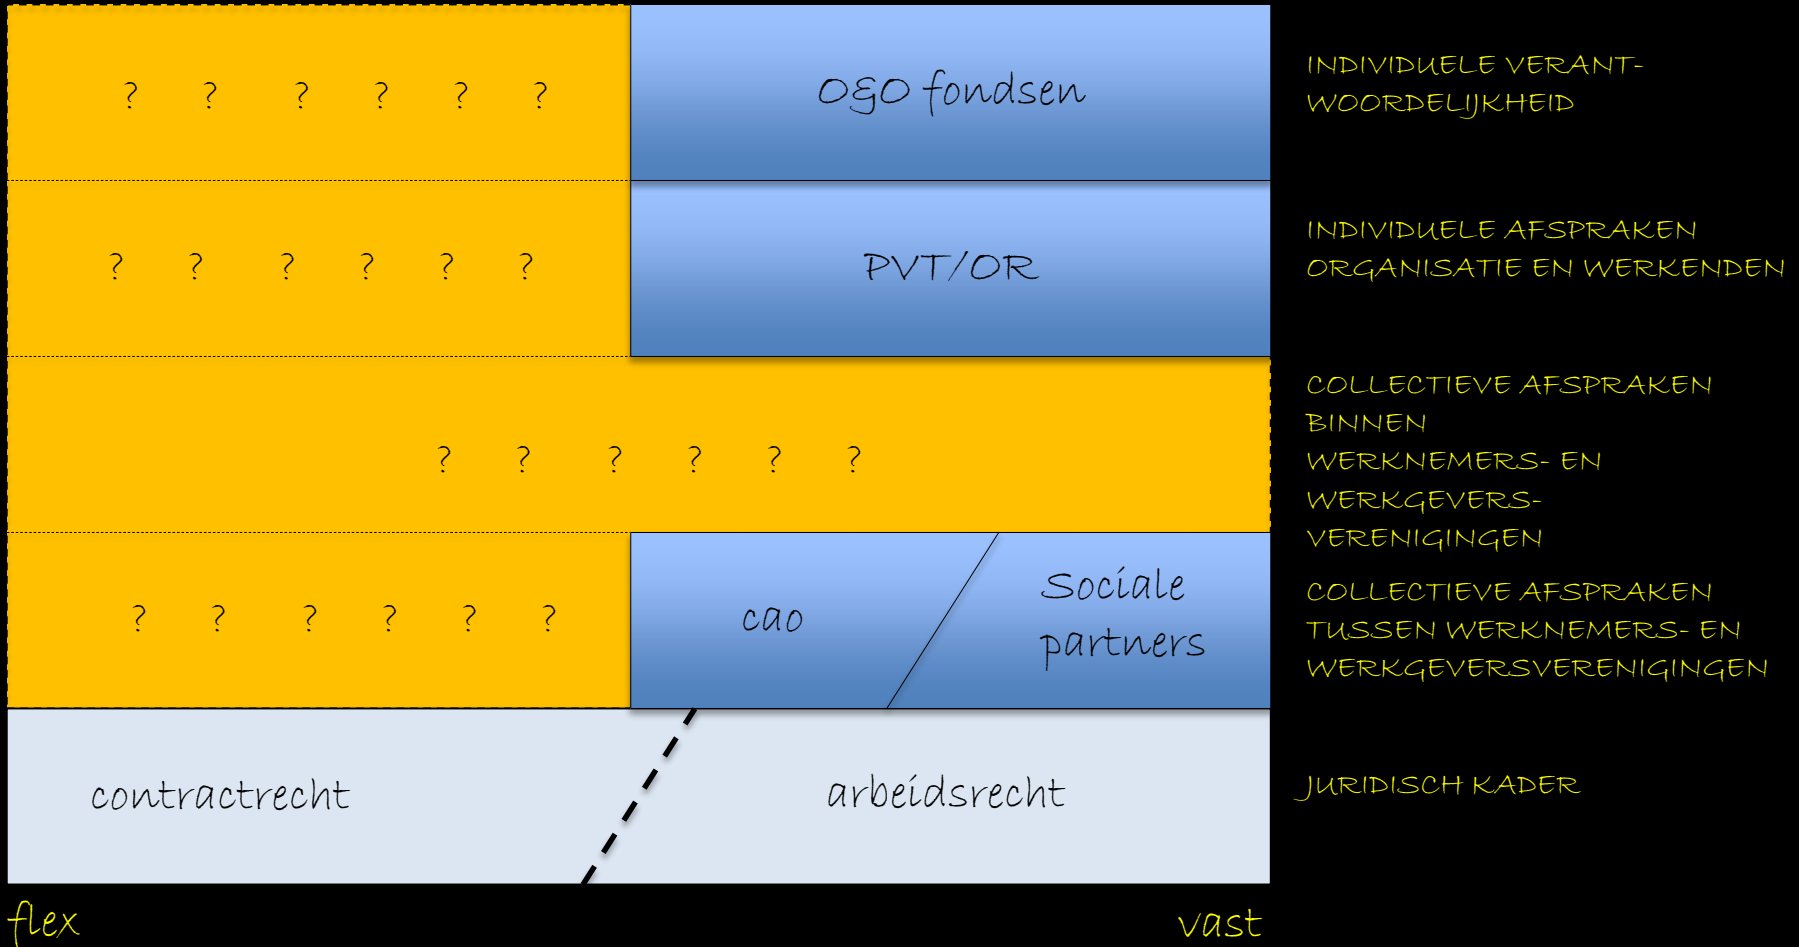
? ? ? ? ? ?

O&O fondsen

INDIVIDUELE VERANTWOORDELIJKHEID

? ? ? ? ? ?

PVT/OR

INDIVIDUELE AFSPRAKEN ORGANISATIE EN WERKENDEN

? ? ? ? ? ?

COLLECTIEVE AFSPRAKEN BINNEN WERKNEMERS- EN WERKGEVERSVERENIGINGEN

? ? ? ? ? ?

cao

Sociale partners

COLLECTIEVE AFSPRAKEN TUSSEN WERKNEMERS- EN WERKGEVERSVERENIGINGEN

contractrecht

arbeidsrecht

JURIDISCH KADER

flex

vast